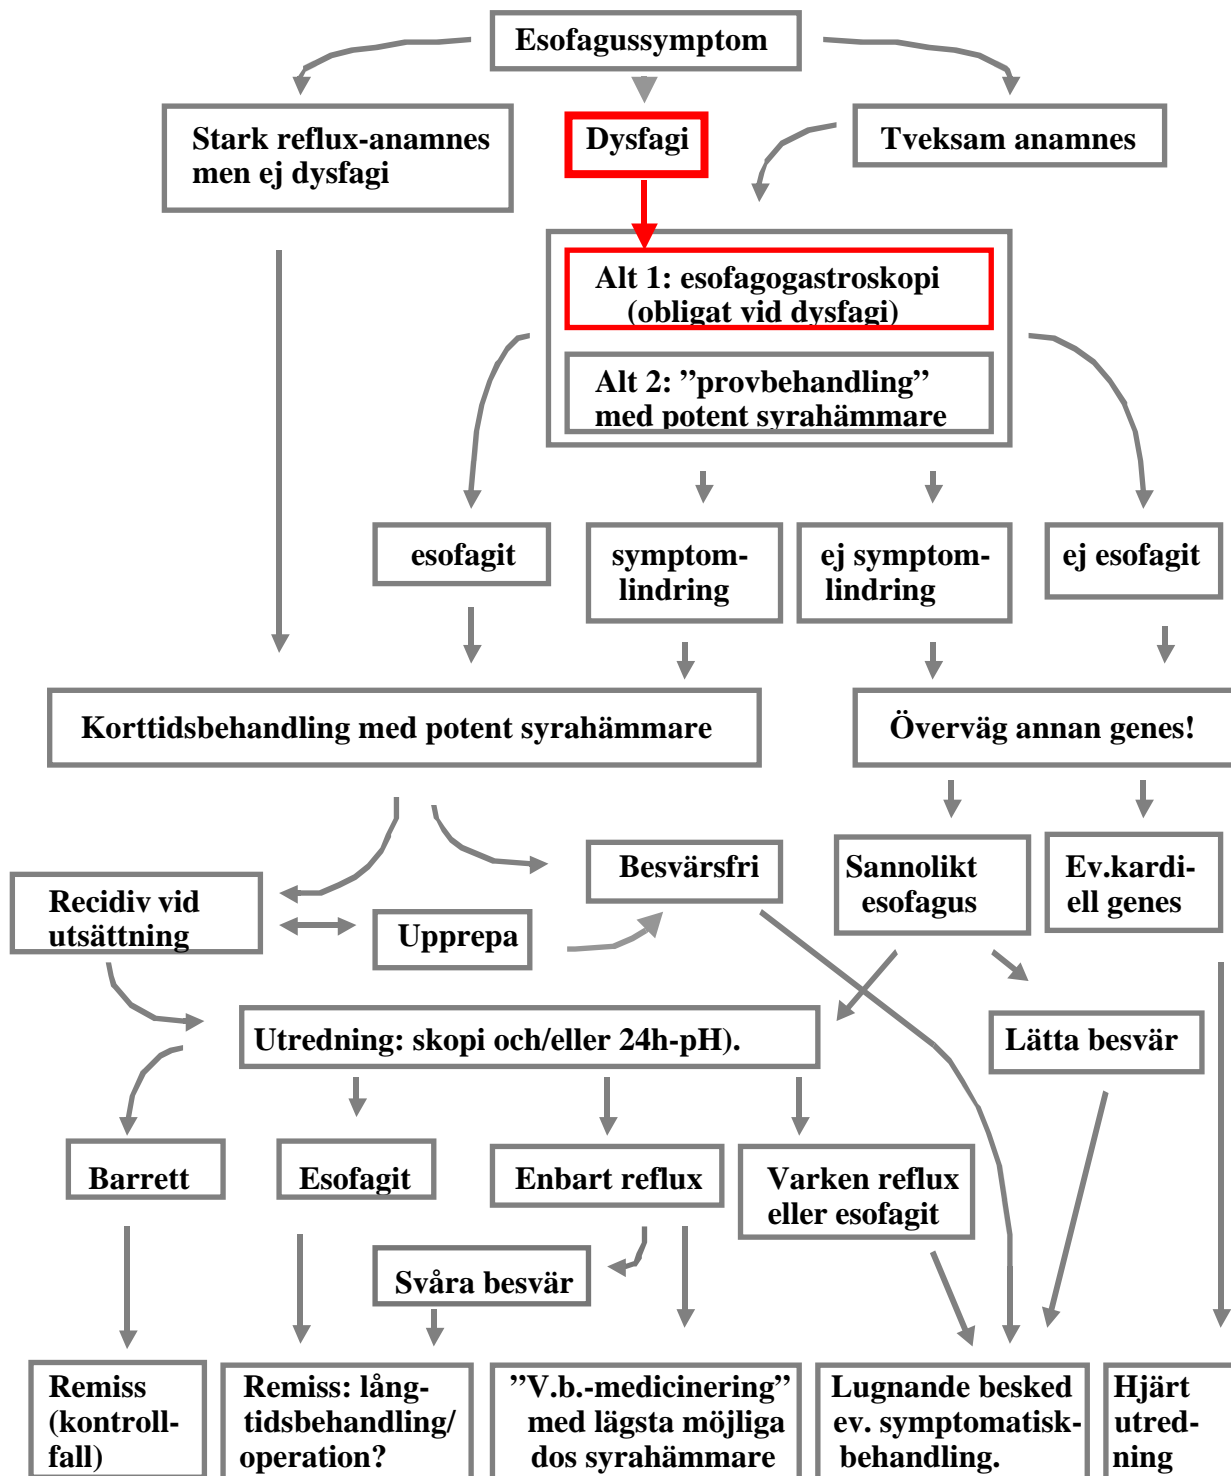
Esofagussymptom

Stark reflux-anamnes men ej dysfagi

Dysfagi

Tveksam anamnes

Alt 1: esofagogastroskopi (obligat vid dysfagi)

Alt 2: ”provbehandling” med potent syrahämmare

esofagit

symptomlindring

ej symptomlindring

ej esofagit

Korttidsbehandling med potent syrahämmare

Överväg annan genes!

Recidiv vid utsättning

Upprepa

Besvärsfri

Sannolikt esofagus

Ev.kardiell genes

Utredning: skopi och/eller 24h-pH).

Lätta besvär

Barrett

Esofagit

Enbart reflux

Varken reflux eller esofagit

Svåra besvär

Remiss (kontrollfall)

Remiss: långtidsbehandling/ operation?

”V.b.-medicinering” med lägsta möjliga dos syrahämmare

Lugnande besked ev. symptomatiskbehandling.

Hjärt utredning